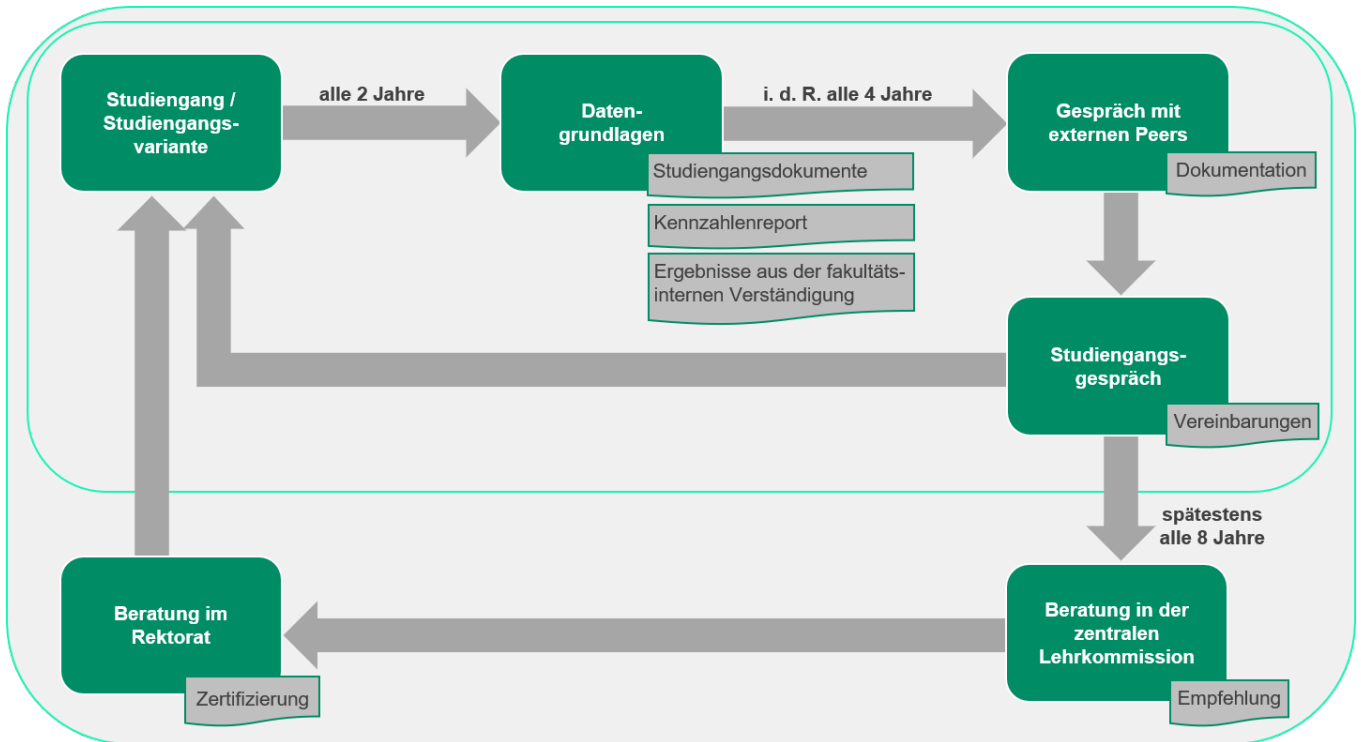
Studiengang / Studiengangsvariante

alle 2 Jahre

Datengrundlagen

Studiengangsdokumente

Kennzahlenreport

Ergebnisse aus der fakultätsinternen Verständigung

i. d. R. alle 4 Jahre

Gespräch mit externen Peers

Dokumentation

Studiengangsgespräch

Vereinbarungen

spätestens alle 8 Jahre

Beratung in der zentralen Lehrkommission

Empfehlung

Beratung im Rektorat

Zertifizierung